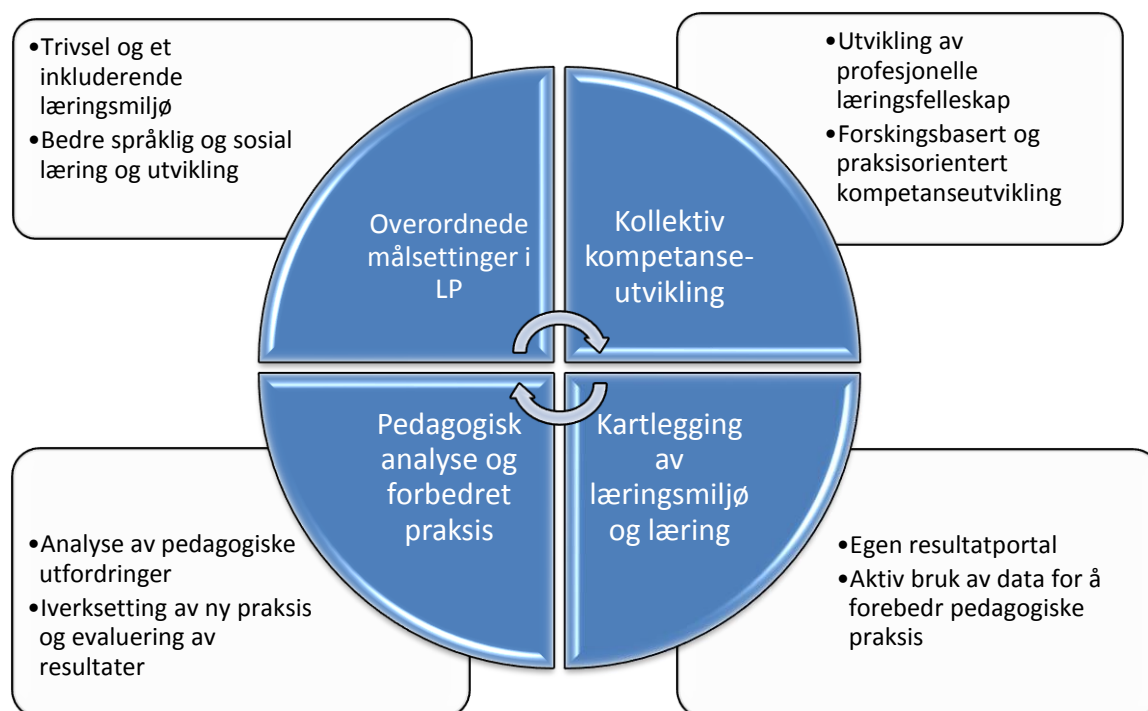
•Trivsel og et inkluderende læringsmiljø
•Bedre språklig og sosial læring og utvikling

•Utvikling av profesjonelle læringsfelleskap
•Forskingsbasert og praksisorientert kompetanseutvikling

Overordnede målsettinger i LP

Kollektiv kompetanse-utvikling

Pedagogisk analyse og forbedret praksis

Kartlegging av læringsmiljø og læring

•Analyse av pedagogiske utfordringer
•Iverksetting av ny praksis og evaluering av resultater

•Egen resultatportal
•Aktiv bruk av data for å forebedr pedagogiske praksis